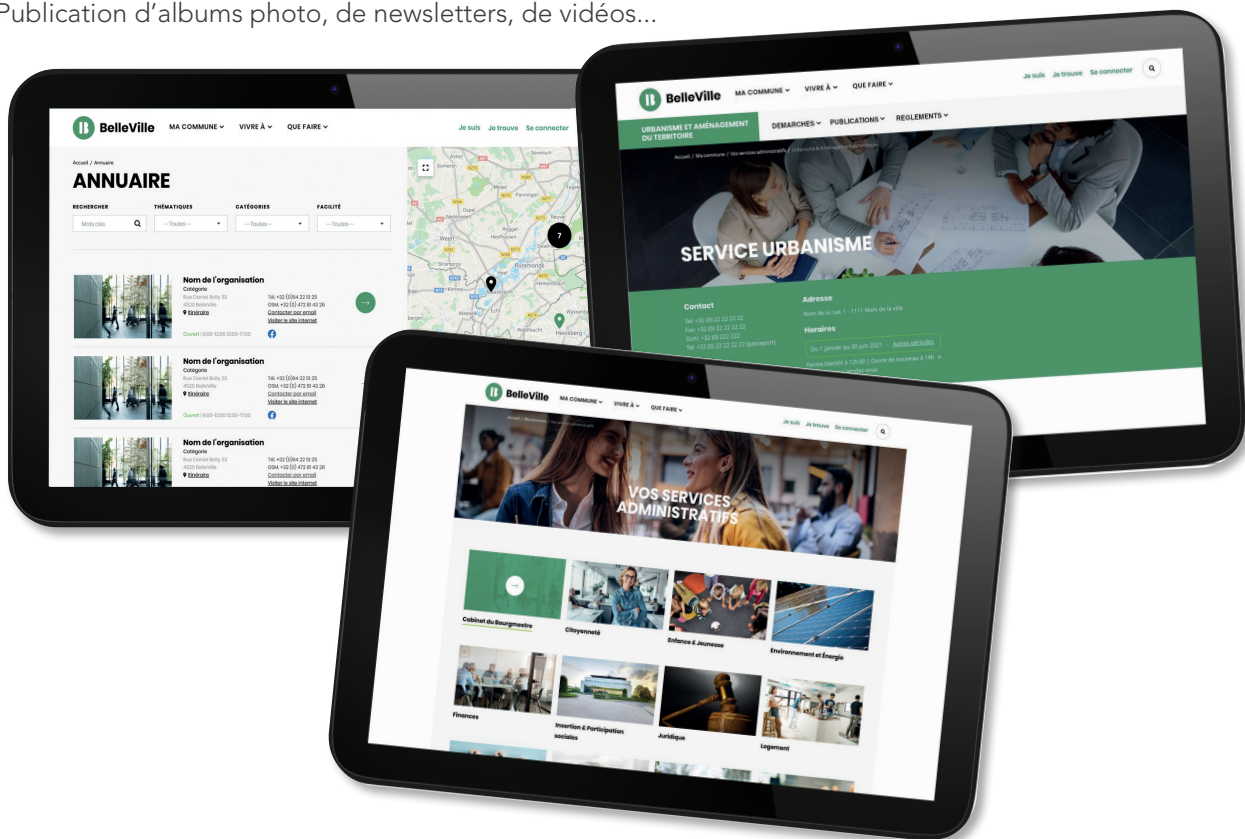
Publication d'albums photo, de newsletters, de vidéos...

BelleVille MA COMMUNE VIVRE À QUE FAIRE Je suis Je trouve Se connecter

Accueil / Annuaire

ANNUAIRE

RECHERCHER THÉMATIQUES CATÉGORIES FACILITÉ

Mots clés --Toutes-- --Toutes-- --Toutes--

Nom de l'organisation
Catégorie
Rue Daniel Bolly 33
4520 BelleVille
Itinéraire
Tél: +32 (0)84 22 13 25
GSM: +32 (0) 472 61 43 26
Contacter par email
Visiter le site internet
Ouvert | 9:00-12:00 13:00-17:00

Nom de l'organisation
Catégorie
Rue Daniel Bolly 33
4520 BelleVille
Itinéraire
Tél: +32 (0)84 22 13 25
GSM: +32 (0) 472 61 43 26
Contacter par email
Visiter le site internet
Ouvert | 9:00-12:00 13:00-17:00

Nom de l'organisation
Catégorie
Rue Daniel Bolly 33
4520 BelleVille
Itinéraire
Tél: +32 (0)84 22 13 25
GSM: +32 (0) 472 61 43 26
Contacter par email
Visiter le site internet

BelleVille MA COMMUNE VIVRE À QUE FAIRE Je suis Je trouve Se connecter

URBANISME ET AMÉNAGEMENT DU TERRITOIRE DEMARCHES PUBLICATIONS REGLEMENTS

Accueil / Ma commune / Vos services administratifs / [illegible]

SERVICE URBANISME

Contact
Tél: +32 (0) 22 22 22 22
Fax: +32 (0) 22 22 22 22
Gsm: +32 (0) 222 222
Tél: +32 (0) 22 22 22 22 (permanence)

Adresse
Nom de la rue, 1 - 1111 Nom de la ville

Horaires
Du 1 janvier au 30 juin 2021 Autres périodes

BelleVille MA COMMUNE VIVRE À QUE FAIRE Je suis Je trouve Se connecter

VOS SERVICES ADMINISTRATIFS

Cabinet du Bourgmestre
Citoyenneté
Enfance & Jeunesse
Environnement et Énergie
Finances
Insertion & Participation sociales
Juridique
Logement